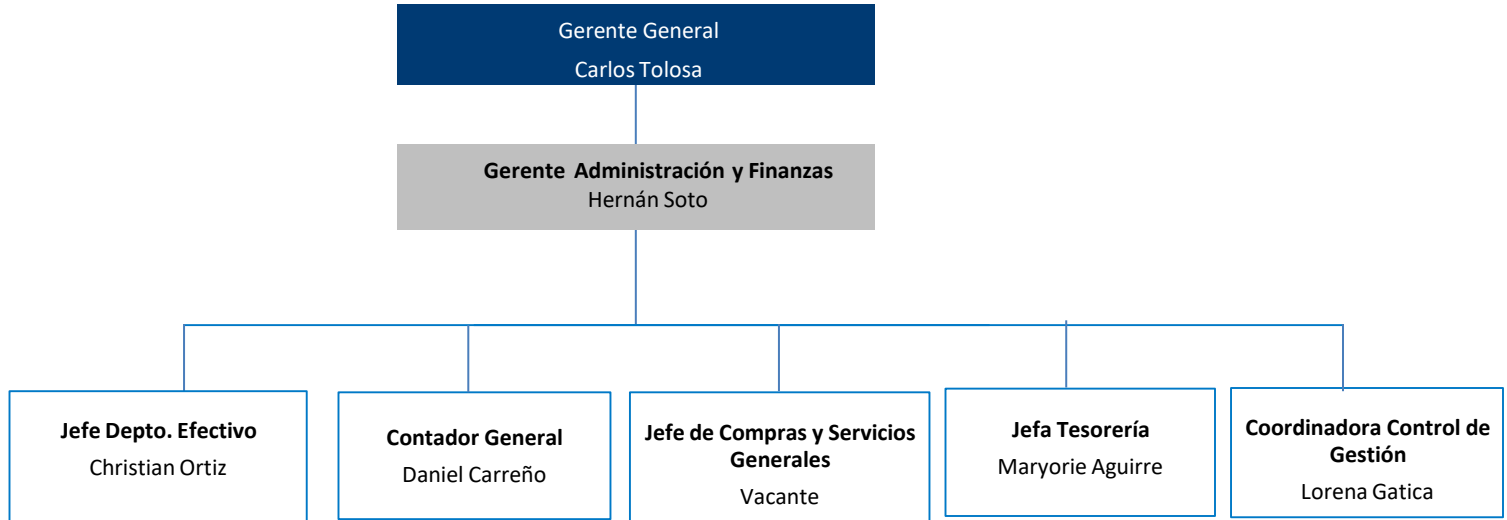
Gerente General
Carlos Tolosa

Gerente Administración y Finanzas
Hernán Soto

Jefe Depto. Efectivo
Christian Ortiz

Contador General
Daniel Carreño

Jefe de Compras y Servicios Generales
Vacante

Jefa Tesorería
Maryorie Aguirre

Coordinadora Control de Gestión
Lorena Gatica